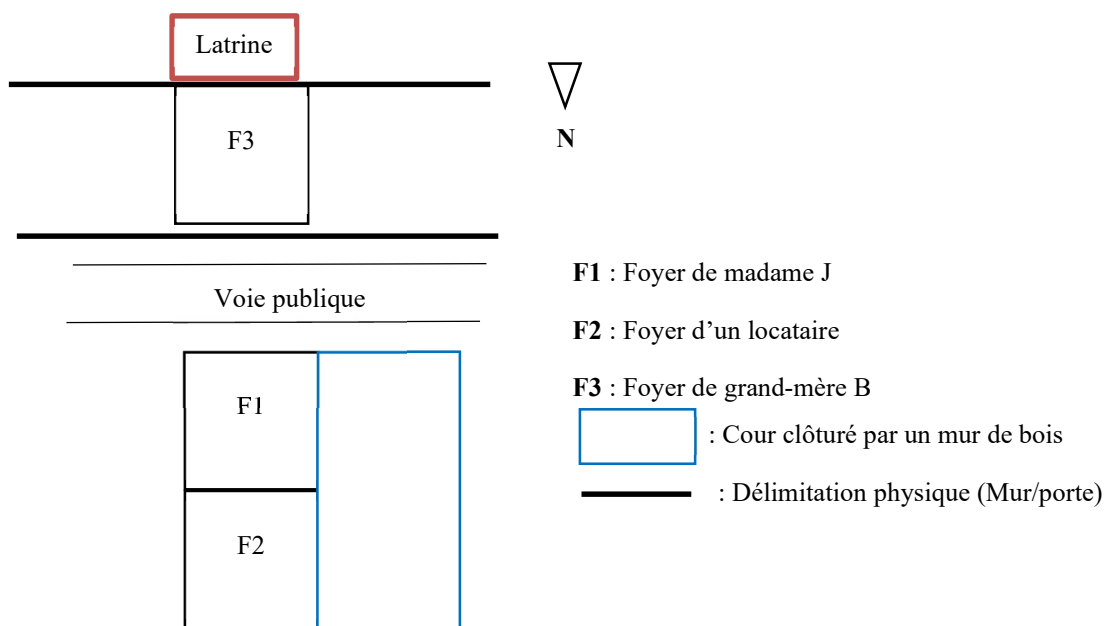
Latrine

F3

N

Voie publique

F1

F2

**F1** : Foyer de madame J

**F2** : Foyer d'un locataire

**F3** : Foyer de grand-mère B

: Cour clôturé par un mur de bois

: Délimitation physique (Mur/porte)